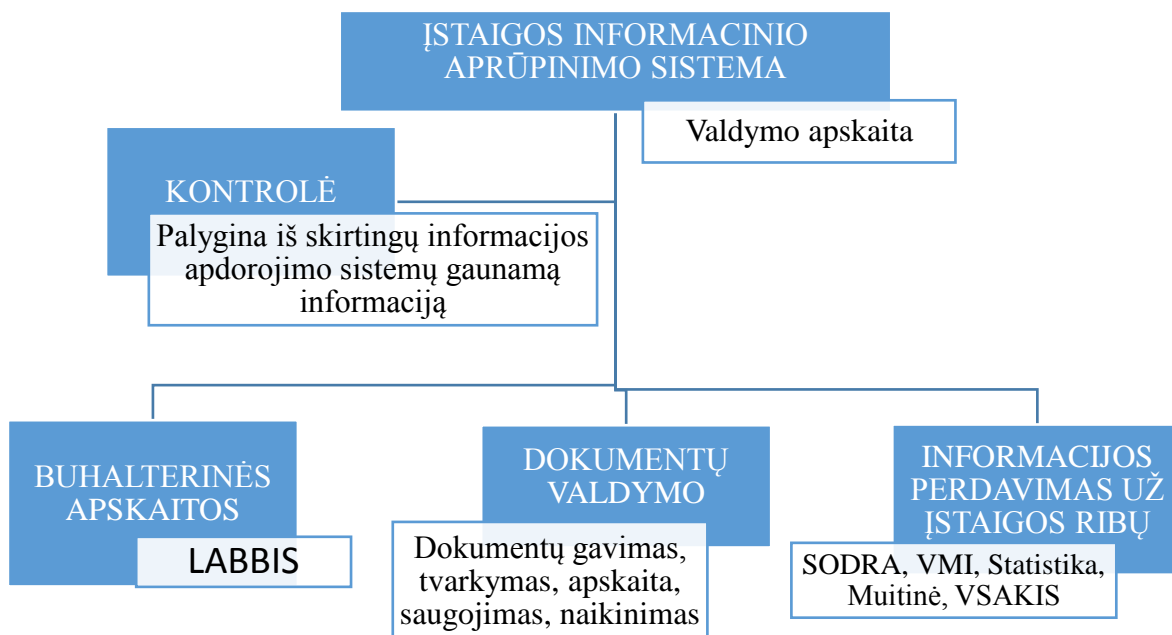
ĮSTAIGOS INFORMACINIO APRŪPINIMO SISTEMA

Valdymo apskaita

KONTROLĖ

Palygina iš skirtingų informacijos apdorojimo sistemų gaunamą informaciją

BUHALTERINĖS APSKAITOS

LABBIS

DOKUMENTŲ VALDYMO

Dokumentų gavimas, tvarkymas, apskaita, saugojimas, naikinimas

INFORMACIJOS PERDAVIMAS UŽ ĮSTAIGOS RIBŲ

SODRA, VMI, Statistika, Muitinė, VSAKIS